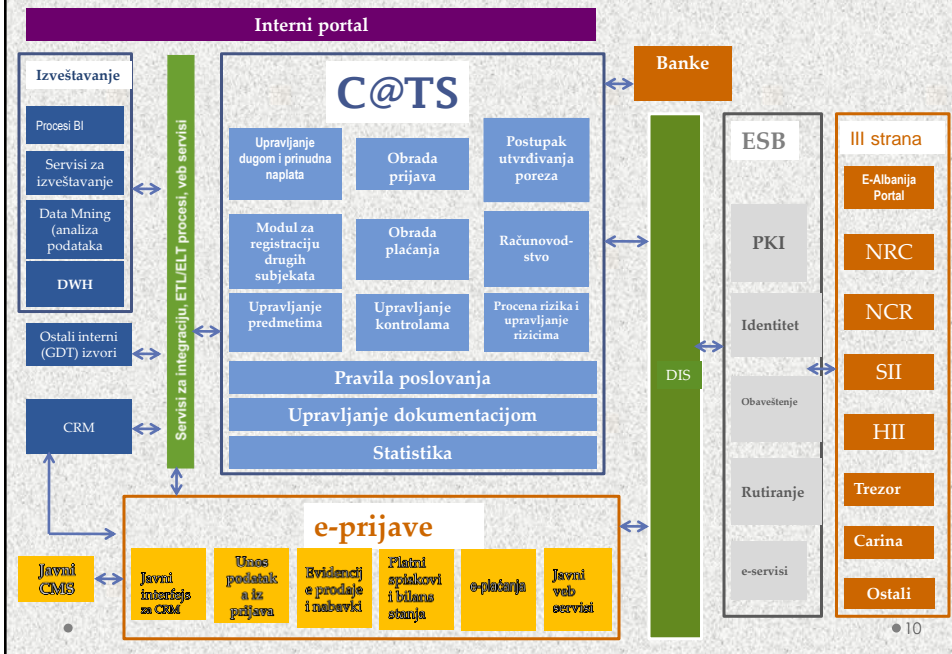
Interni portal

Izveštavanje

Procesi BI

Servisi za izveštavanje

Data Mning (analiza podataka

DWH

Ostali interni (GDT) izvori

CRM

Servisi za integraciju, ETL/ELT procesi, veb servisi

C@TS

Upravljanje dugom i prinudna naplata

Obrada prijava

Postupak utvrdivanja poreza

Modul za registraciju drugih subjekata

Obrada plaćanja

Računovodstvo

Upravljanje predmetima

Upravljanje kontrolama

Procena rizika i upravljanje rizicima

Pravila poslovanja

Upravljanje dokumentacijom

Statistika

Banke

DIS

ESB

PKI

Identitet

Obaveštenje

Rutiranje

e-servisi

III strana

E-Albanija Portal

NRC

NCR

SII

HII

Trezor

Carina

Ostali

e-prijave

Javni CMS

Javni interfejs za CRM

Unos podatak a iz prijava

Evidencij e prodaje i nabavki

Platni spiskovi i bilans stanja

e-plaćanja

Javni veb servisi

10